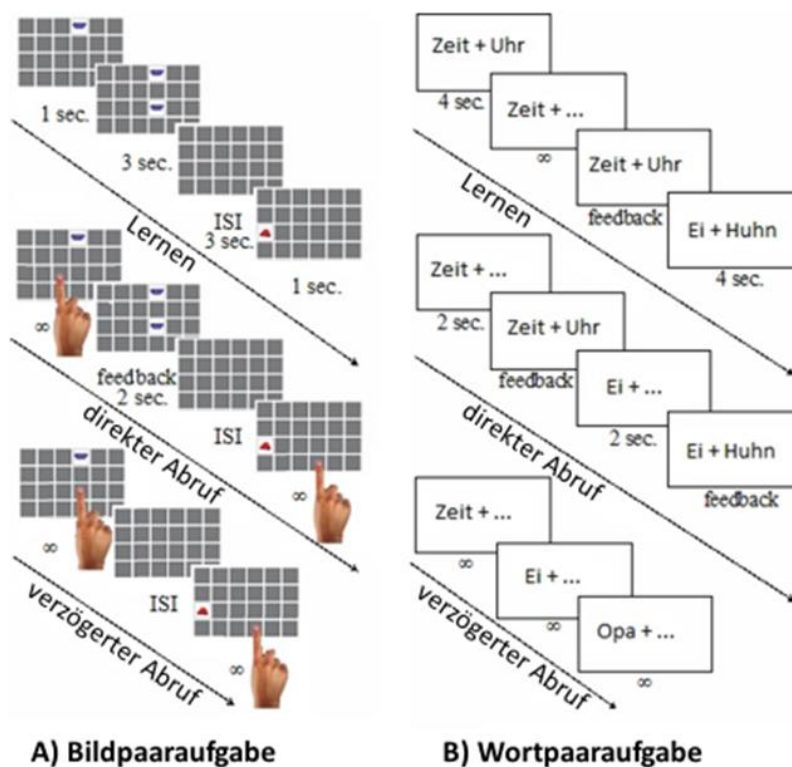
1 sec.

3 sec.

ISI
3 sec.

1 sec.

Lernen

$\infty$

feedback
2 sec.

ISI

$\infty$

direkter Abruf

$\infty$

ISI

$\infty$

verzögerter Abruf

Zeit + Uhr

4 sec.

Zeit + ...

$\infty$

Zeit + Uhr

feedback

Ei + Huhn

4 sec.

Lernen

Zeit + ...

2 sec.

Zeit + Uhr

feedback

Ei + ...

2 sec.

Ei + Huhn

feedback

direkter Abruf

Zeit + ...

$\infty$

Ei + ...

$\infty$

Opa + ...

$\infty$

verzögerter Abruf

A) Bildpaaraufgabe

B) Wortpaaraufgabe